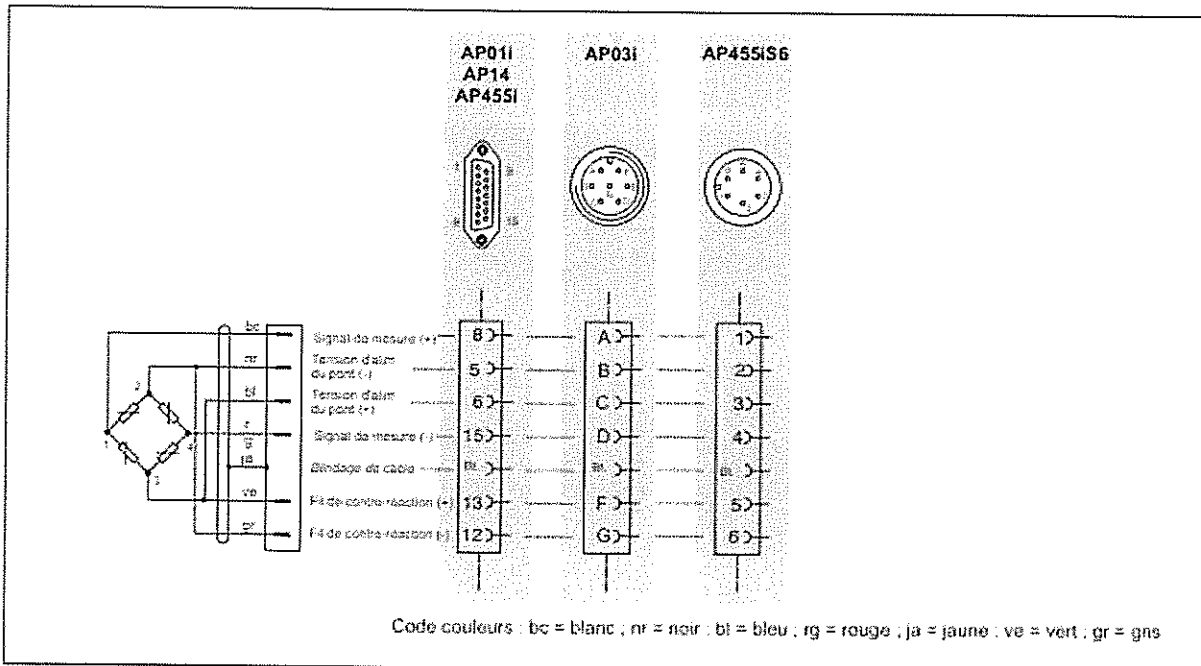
AP01i
AP14
AP455i

AP03i

AP455iS6

1
8
9
15

bc
nr
bl
r
g
ja
ve
gr

2
1
4
3

Signal de mesure (+)
Tension d'alim du pont (-)
Tension d'alim du pont (+)
Signal de mesure (-)
Blindage de câble
Fil de contre-réaction (+)
Fil de contre-réaction (-)

8
5
6
15
Bl
13
12

A
B
C
D
Bl
F
G

1
2
3
4
Bl
5
6

Code couleurs : bc = blanc ; nr = noir ; bl = bleu ; rg = rouge ; ja = jaune ; ve = vert ; gr = gris